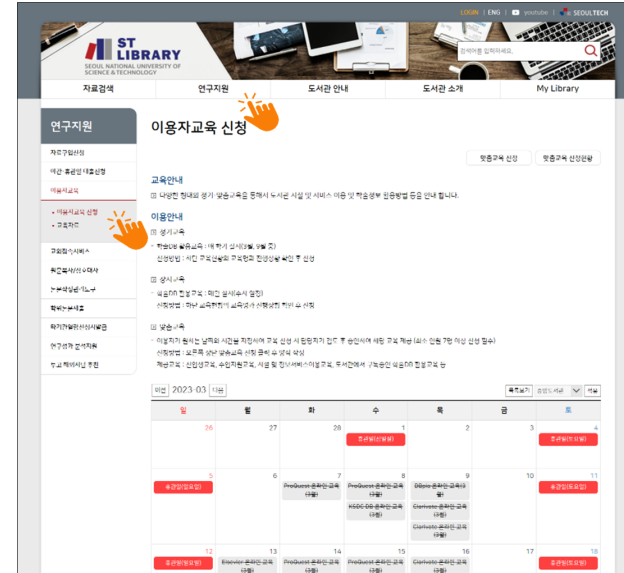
LOGIN | ENG | youtube | SEOULTECH

ST LIBRARY
SEOUL NATIONAL UNIVERSITY OF SCIENCE & TECHNOLOGY

검색어를 입력하세요.

자료검색 | 연구지원 | 도서관 안내 | 도서관 소개 | My Library

연구지원

자료구입신청
이관·휴관일대출신청
이용자교육
• 이용자교육 신청
• 교육자료
교외접속서비스
원문복사신청서비스
논문작성 도우미
학위논문제출
학기말원문신청서비스
연구성과 분석지원
투고 저널서비스 확인

이용자교육 신청

맞춤교육 신청 | 맞춤교육 신청현황

교육안내
다양한 형태의 정기 맞춤교육을 통해서 도서관 시설 및 서비스 이용 및 학술정보 활용방법 등을 안내 합니다.

이용안내
정기교육
- 학술DB 실습교육 : 매 학기 실시(3월, 9월 중)
신청방법 : 사전 교육신청란 교육신청 전용창을 통해 신청

상시교육
- 학술DB 온라인교육 : 연중 실시(수시 일정)
신청방법 : 하단 교육캘린더에 교육명 선택 후 신청

맞춤교육
- 이용자가 원하는 날짜와 시간을 지정하여 교육 신청 시 담당자가 접수 후 승인하여 해당 교육 제공 (최소 인원 7명 이상 신청 필수)
신청방법 : 오른쪽 상단 맞춤교육 신청 클릭 후 양식 작성
제공교육 : 신입생교육, 수업지원교육, 시설 및 학술정보서비스이용교육, 투비언에서 가능한 학술DB 활용교육 등

이전 2023-03 다음

목록보기 | 검색 | 선택

| 일 | 월 | 화 | 수 | 목 | 금 | 토 |
|---|---|---|---|---|---|---|
| 26 | 27 | 28 | 1 휴관일(삼일절) | 2 | 3 | 4 휴관일(토요일) |
| 5 휴관일(일요일) | 6 | 7 ProQuest 온라인 교육(3월) | 8 ProQuest 온라인 교육(3월) KSDC DB 온라인 교육(3월) | 9 DBpia 온라인 교육(3월) Clarivate 온라인 교육(3월) Clarivate 온라인 교육(3월) | 10 | 11 휴관일(토요일) |
| 12 휴관일(일요일) | 13 Elsevier 온라인 교육(3월) | 14 ProQuest 온라인 교육(3월) | 15 ProQuest 온라인 교육(3월) | 16 Clarivate 온라인 교육(3월) | 17 | 18 휴관일(토요일) |